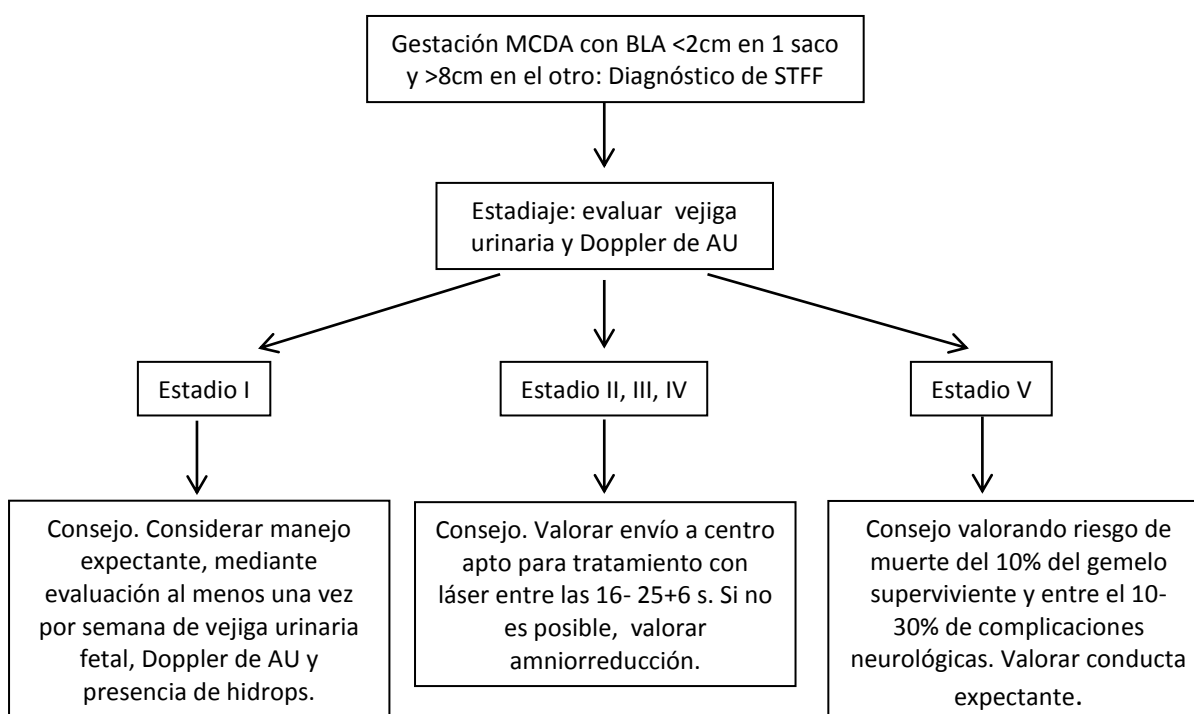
Gestación MCDA con BLA <2cm en 1 saco y >8cm en el otro: Diagnóstico de STFF

Estadiaje: evaluar vejiga urinaria y Doppler de AU

Estadio I

Estadio II, III, IV

Estadio V

Consejo. Considerar manejo expectante, mediante evaluación al menos una vez por semana de vejiga urinaria fetal, Doppler de AU y presencia de hidrops.

Consejo. Valorar envío a centro apto para tratamiento con láser entre las 16- 25+6 s. Si no es posible, valorar amniorreducción.

Consejo valorando riesgo de muerte del 10% del gemelo superviviente y entre el 10-30% de complicaciones neurológicas. Valorar conducta expectante.